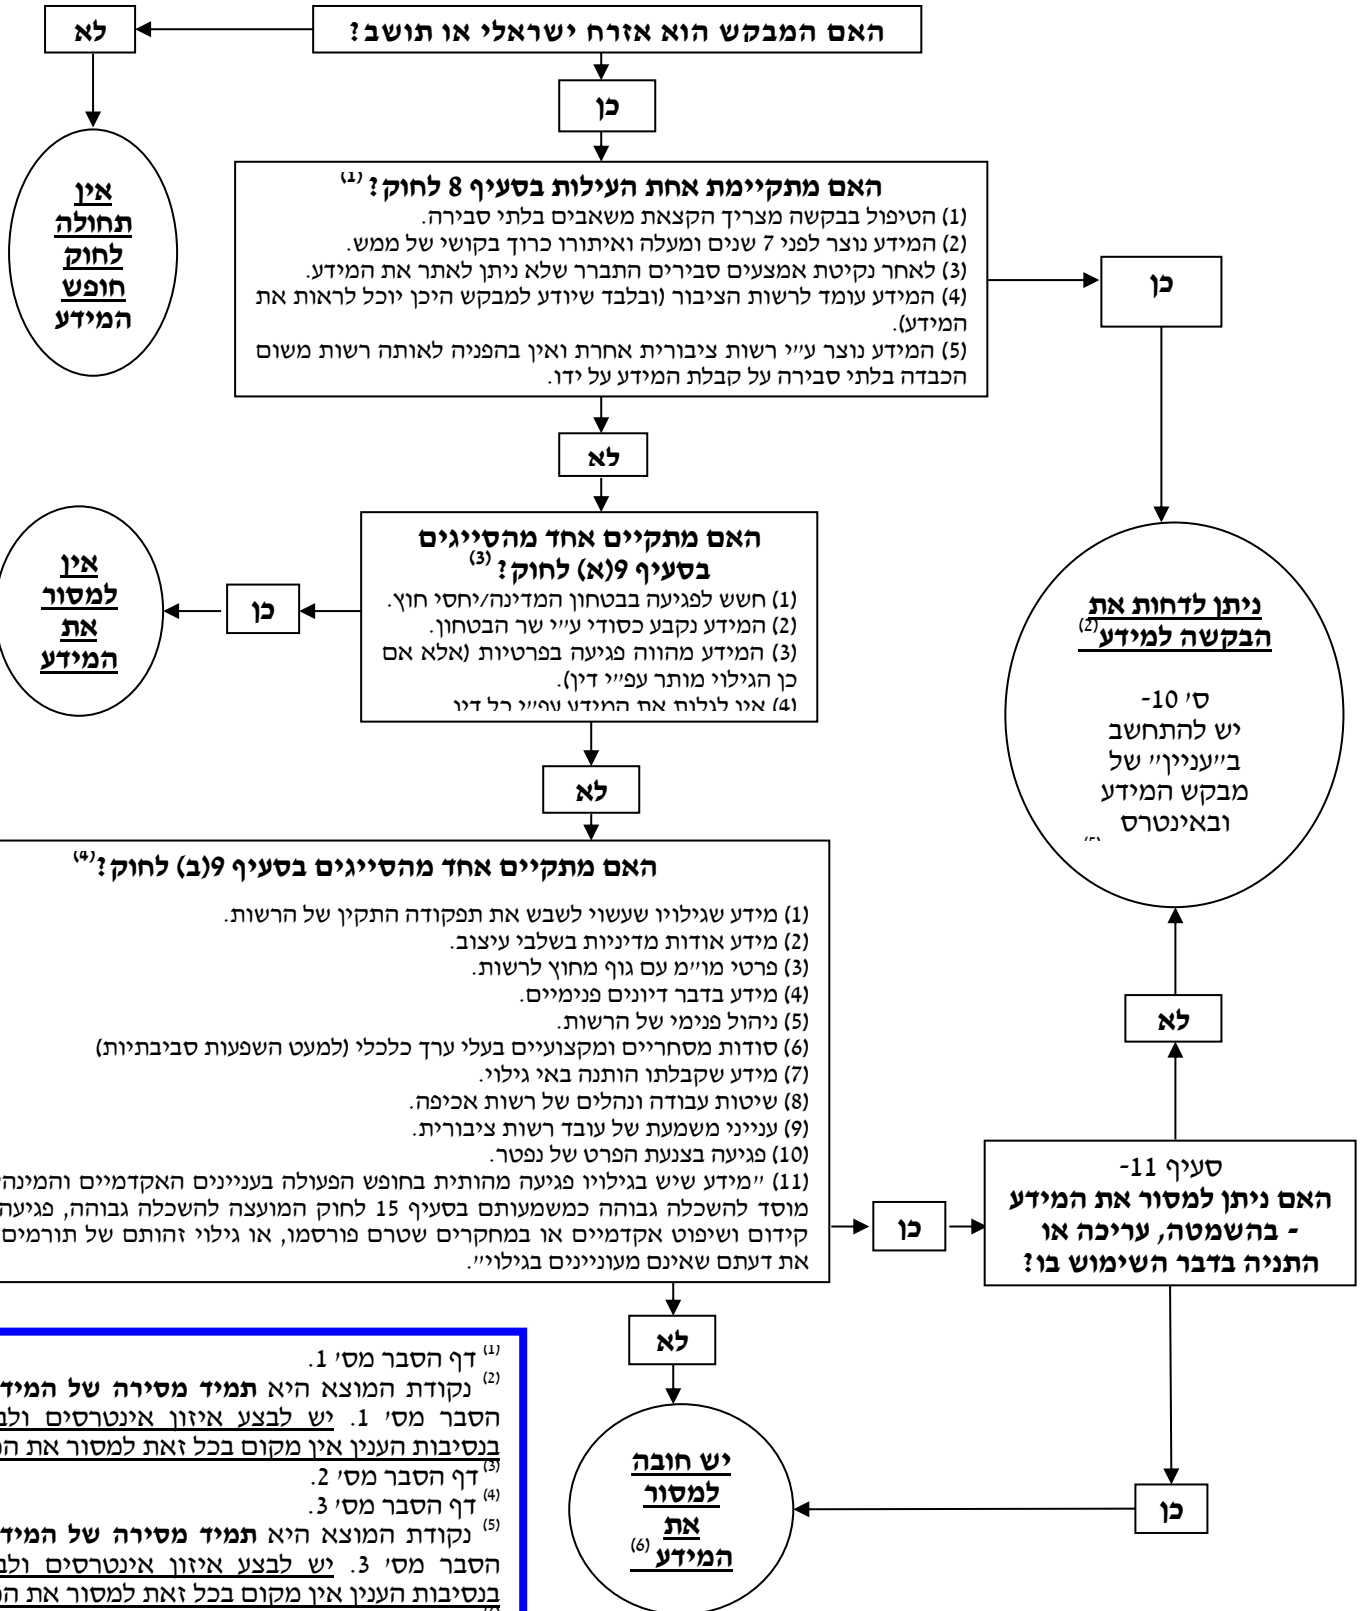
האם המבקש הוא אזרח ישראלי או תושב?

לא

אין תחולה לחוק חופש המידע

כן

האם מתקיימת אחת העילות בסעיף 8 לחוק? $^{(1)}$
(1) הטיפול בבקשה מצריך הקצאת משאבים בלתי סבירה.
(2) המידע נוצר לפני 7 שנים ומעלה ואיתורו כרוך בקושי של ממש.
(3) לאחר נקיטת אמצעים סבירים התברר שלא ניתן לאתר את המידע.
(4) המידע עומד לרשות הציבור (ובלבד שיודע למבקש היכן יוכל לראות את המידע).
(5) המידע נוצר ע״י רשות ציבורית אחרת ואין בהפניה לאותה רשות משום הכבדה בלתי סבירה על קבלת המידע על ידו.

כן

ניתן לדחות את הבקשה למידע$^{(2)}$

ס׳ 10- יש להתחשב ב״עניין״ של מבקש המידע ובאינטרס

לא

האם מתקיים אחד מהסייגים בסעיף 9(א) לחוק? $^{(3)}$
(1) חשש לפגיעה בבטחון המדינה/יחסי חוץ.
(2) המידע נקבע כסודי ע״י שר הבטחון.
(3) המידע מהווה פגיעה בפרטיות (אלא אם כן הגילוי מותר עפ״י דין).
(4) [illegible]

כן

אין למסור את המידע

לא

האם מתקיים אחד מהסייגים בסעיף 9(ב) לחוק? $^{(4)}$
(1) מידע שגילויו שעשוי לשבש את תפקודה התקין של הרשות.
(2) מידע אודות מדיניות בשלבי עיצוב.
(3) פרטי מו״מ עם גוף מחוץ לרשות.
(4) מידע בדבר דיונים פנימיים.
(5) ניהול פנימי של הרשות.
(6) סודות מסחריים ומקצועיים בעלי ערך כלכלי (למעט השפעות סביבתיות)
(7) מידע שקבלתו הותנה באי גילוי.
(8) שיטות עבודה ונהלים של רשות אכיפה.
(9) ענייני משמעת של עובד רשות ציבורית.
(10) פגיעה בצנעת הפרט של נפטר.
(11) ״מידע שיש בגילויו פגיעה מהותית בחופש הפעולה בעניינים האקדמיים והמינה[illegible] מוסד להשכלה גבוהה כמשמעותם בסעיף 15 לחוק המועצה להשכלה גבוהה, פגיעה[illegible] קידום ושיפוט אקדמיים או במחקרים שטרם פורסמו, או גילוי זהותם של תורמים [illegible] את דעתם שאינם מעוניינים בגילוי״.

לא

כן

סעיף 11-
האם ניתן למסור את המידע - בהשמטה, עריכה או התניה בדבר השימוש בו?

כן

לא

יש חובה למסור את המידע $^{(6)}$

$^{(1)}$ דף הסבר מס׳ 1.
$^{(2)}$ נקודת המוצא היא תמיד מסירה של המידע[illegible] הסבר מס׳ 1. יש לבצע איזון אינטרסים ולב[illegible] בנסיבות הענין אין מקום בכל זאת למסור את ה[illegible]
$^{(3)}$ דף הסבר מס׳ 2.
$^{(4)}$ דף הסבר מס׳ 3.
$^{(5)}$ נקודת המוצא היא תמיד מסירה של המידע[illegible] הסבר מס׳ 3. יש לבצע איזון אינטרסים ולב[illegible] בנסיבות הענין אין מקום בכל זאת למסור את ה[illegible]